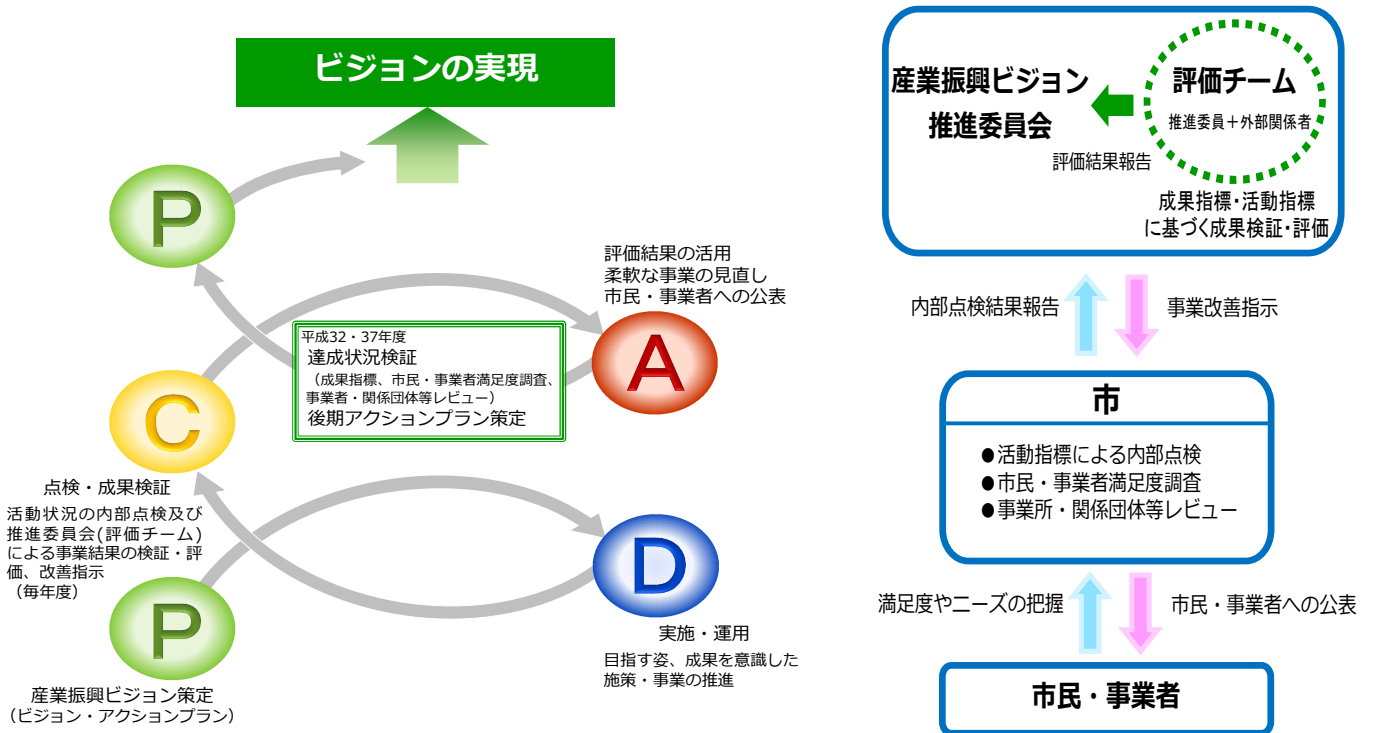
ビジョンの実現

P

評価結果の活用
柔軟な事業の見直し
市民・事業者への公表

平成32・37年度
達成状況検証
（成果指標、市民・事業者満足度調査、事業者・関係団体等レビュー）
後期アクションプラン策定

A

C

点検・成果検証
活動状況の内部点検及び推進委員会(評価チーム)による事業結果の検証・評価、改善指示
（毎年度）

D

実施・運用
目指す姿、成果を意識した施策・事業の推進

P

産業振興ビジョン策定
（ビジョン・アクションプラン）

産業振興ビジョン推進委員会

評価チーム
推進委員＋外部関係者

評価結果報告

成果指標・活動指標に基づく成果検証・評価

内部点検結果報告

事業改善指示

市
●活動指標による内部点検
●市民・事業者満足度調査
●事業所・関係団体等レビュー

満足度やニーズの把握

市民・事業者への公表

市民・事業者